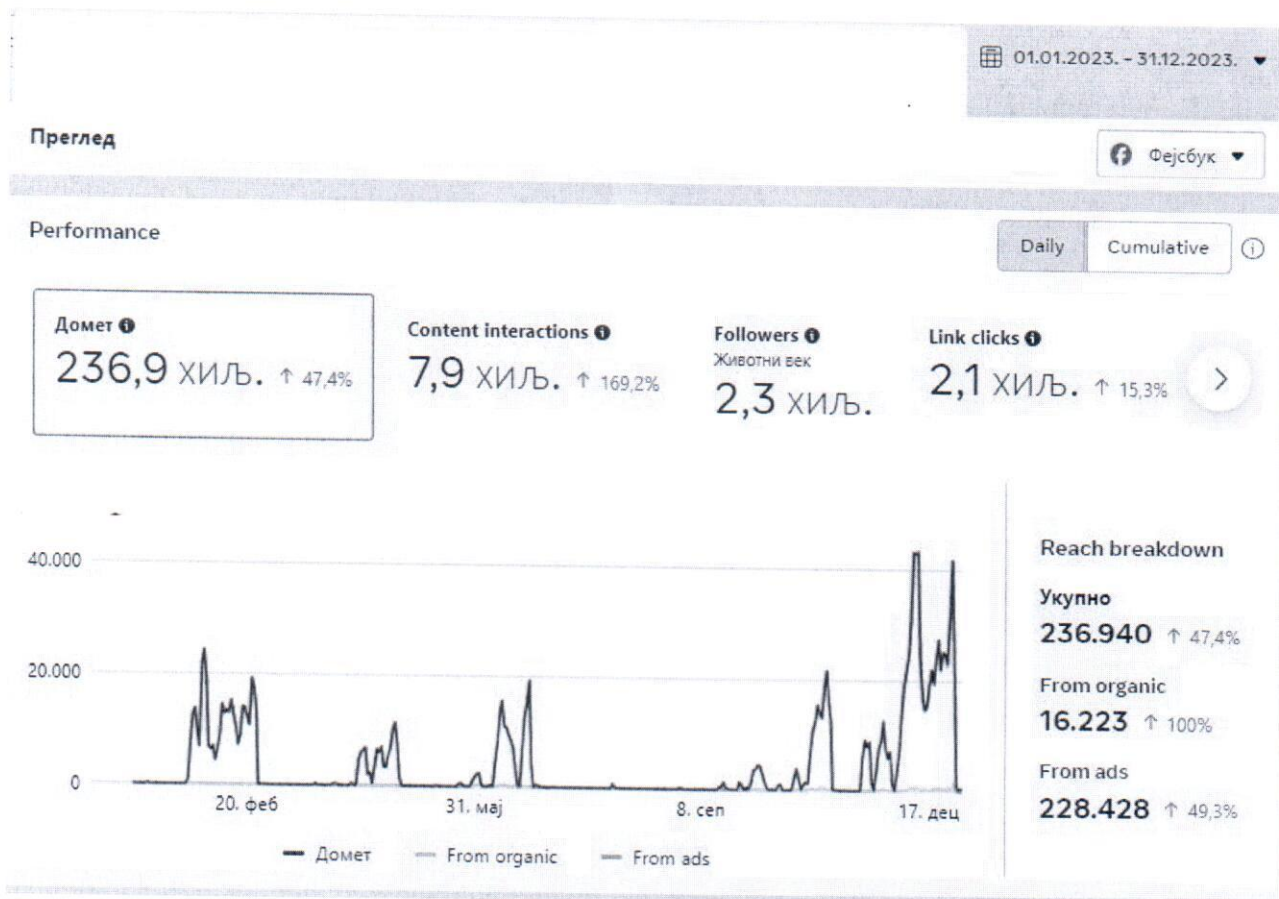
01.01.2023. - 31.12.2023.

Преглед

Фејсбук

Performance

Daily Cumulative

Домет
236,9 ХИЉ. ↑ 47,4%

Content interactions
7,9 ХИЉ. ↑ 169,2%

Followers
Животни век
2,3 ХИЉ.

Link clicks
2,1 ХИЉ. ↑ 15,3%

40.000
20.000
0
20. феб
31. мај
8. сеп
17. дец

Домет From organic From ads

Reach breakdown

Укупно
236.940 ↑ 47,4%

From organic
16.223 ↑ 100%

From ads
228.428 ↑ 49,3%